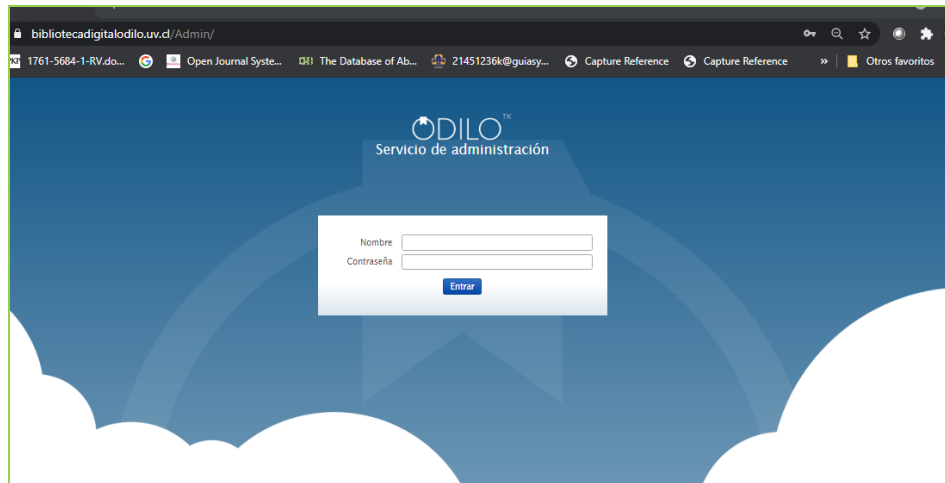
bibliotecadigitalodilo.uv.cl/Admin/

1761-5684-1-RV.do... Open Journal Syste... The Database of Ab... 21451236k@guiasy... Capture Reference Capture Reference » Otros favoritos

ODILO™
Servicio de administración

Nombre
Contraseña
Entrar